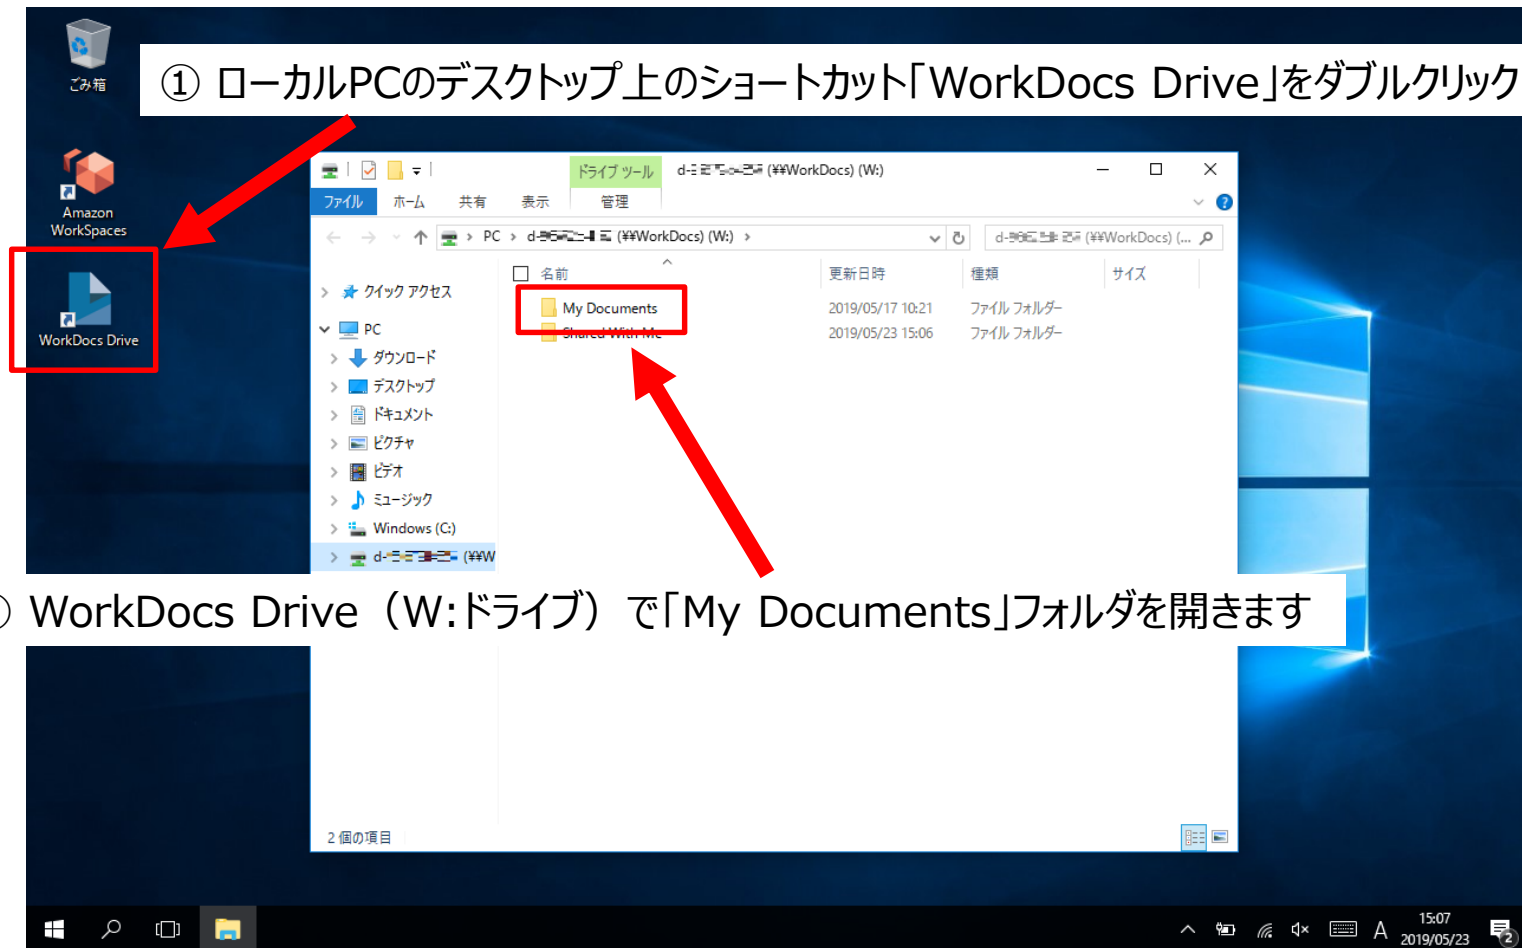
ごみ箱

① ローカルPCのデスクトップ上のショートカット「WorkDocs Drive」をダブルクリック

Amazon WorkSpaces

WorkDocs Drive

ドライブ ツール　d-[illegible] (¥¥WorkDocs) (W:)

ファイル　ホーム　共有　表示　管理

PC › d-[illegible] (¥¥WorkDocs) (W:) ›

d-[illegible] (¥¥WorkDocs) (...

クイック アクセス
PC
ダウンロード
デスクトップ
ドキュメント
ピクチャ
ビデオ
ミュージック
Windows (C:)
d-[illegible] (¥¥W

| 名前 | 更新日時 | 種類 | サイズ |
|---|---|---|---|
| My Documents | 2019/05/17 10:21 | ファイル フォルダー | |
| Shared With Me | 2019/05/23 15:06 | ファイル フォルダー | |

) WorkDocs Drive（W:ドライブ）で「My Documents」フォルダを開きます

2 個の項目

A　15:07　2019/05/23　2